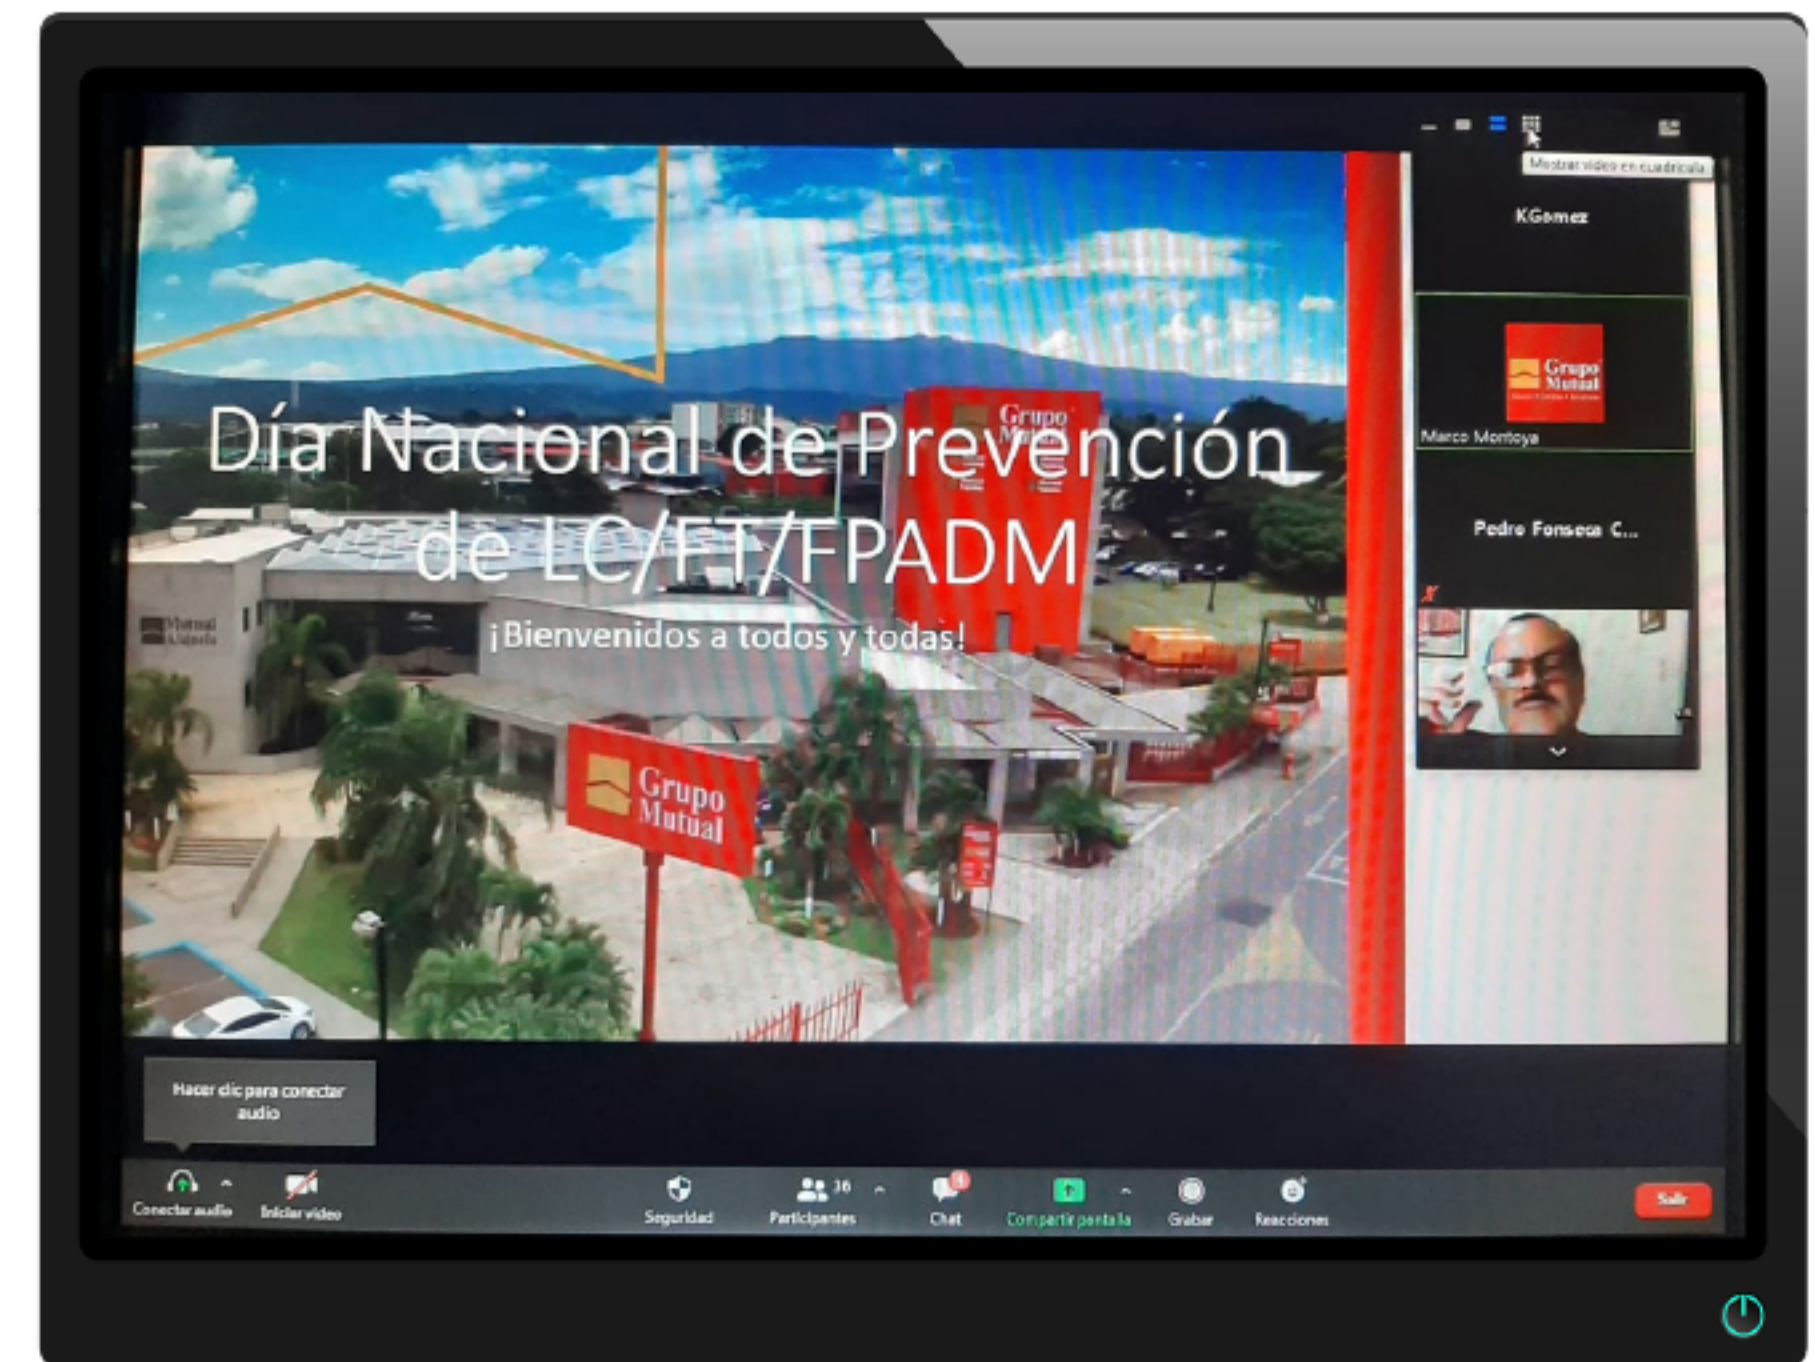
Mostrar video en cuadrícula

KGomez

Grupo Mutual

Marco Montoya

Pedro Fonseca C...

Día Nacional de Prevención de LC/FT/FPADM

¡Bienvenidos a todos y todas!

Grupo Mutual

Grupo Mutual

Mutual Alajuela

Hacer clic para conectar audio

Conectar audio

Iniciar video

Seguridad

36

Participantes

Chat

Compartir pantalla

Grabar

Reacciones

Salir